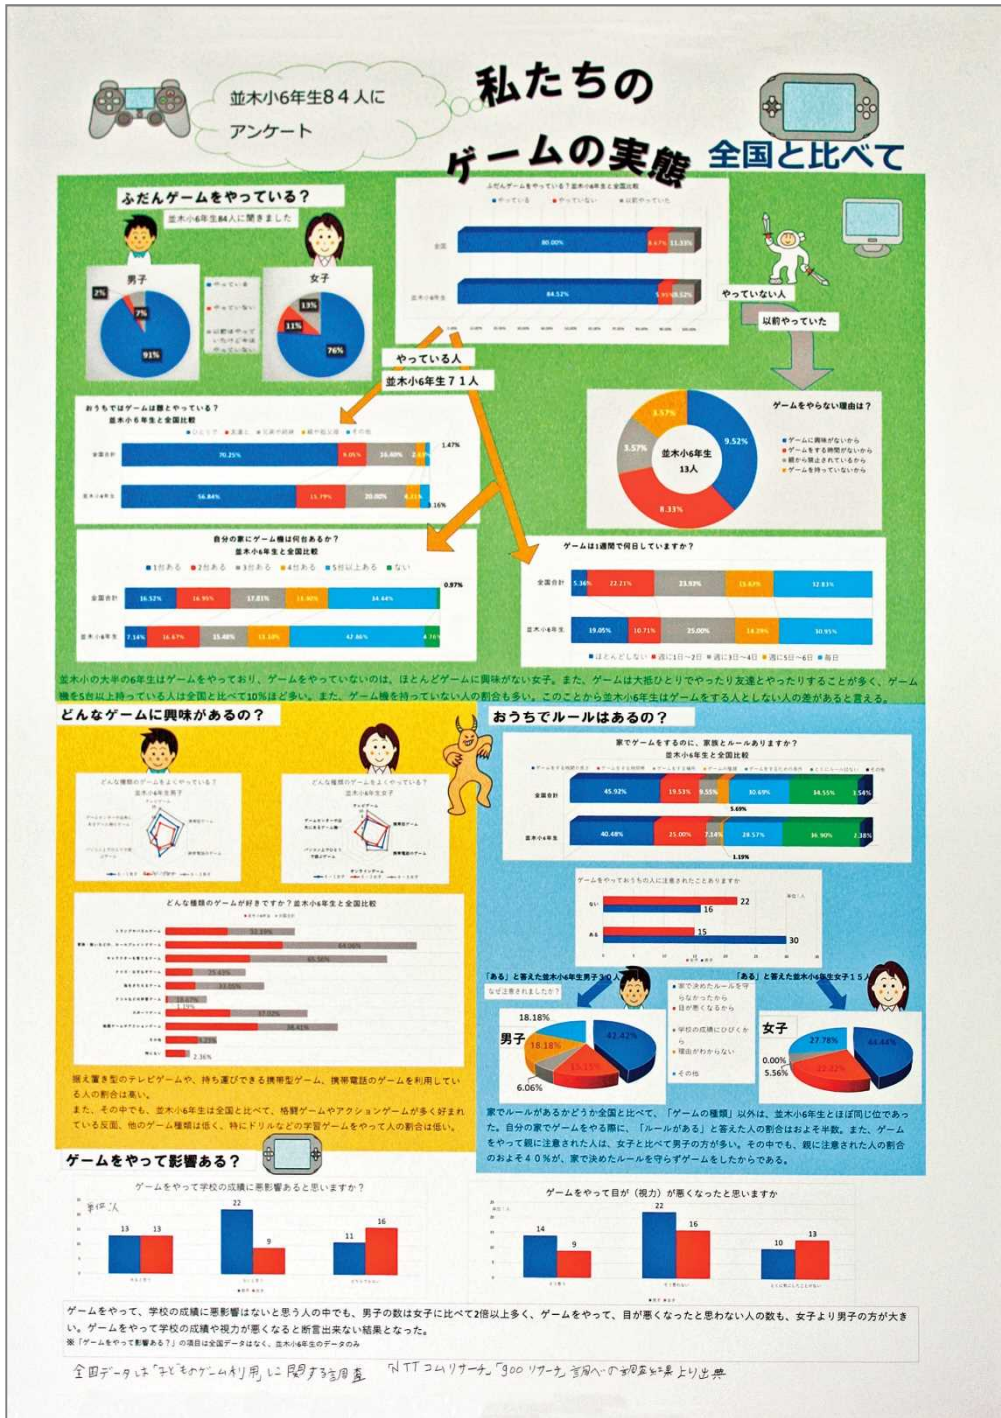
並木小6年生84人にアンケート

私たちのゲームの実態　全国と比べて

ふだんゲームをやっている？
並木小6年生84人に聞きました

男子
2%
7%
91%

女子
13%
11%
76%

●やっている
●やっていない
●以前はやっていたが今はやっていない

ふだんゲームをやっている？並木小6年生と全国比較
●やっている　●やっていない　●以前やっていた
全国
80.00%
8.67%
11.33%
並木小6年生
84.52%
5.95%
9.52%

やっていない人
以前やっていた

やっている人
並木小6年生71人

おうちではゲームは誰とやっている？
並木小6年生と全国比較
●ひとりで　●友達と　●兄弟や姉妹　●親や祖父母　●その他
全国合計
70.25%
9.05%
16.40%
1.47%
並木小6年生
56.84%
15.79%
20.00%
4.21%
.16%

ゲームをやらない理由は？
3.57%
9.52%
3.57%
並木小6年生
13人
8.33%
●ゲームに興味がないから
●ゲームをする時間がないから
●親から禁止されているから
●ゲームを持っていないから

自分の家にゲーム機は何台あるか？
並木小6年生と全国比較
●1台ある　●2台ある　●3台ある　●4台ある　●5台以上ある　●ない
全国合計
16.52%
16.95%
17.81%
13.40%
34.44%
0.97%
並木小6年生
7.14%
16.67%
15.48%
11.10%
42.86%
4.76%

ゲームは1週間で何日していますか？
全国合計
5.36%
22.21%
23.93%
15.67%
12.83%
並木小6年生
19.05%
10.71%
25.00%
14.29%
30.95%
●ほとんどしない　●週に1日～2日　●週に3日～4日　●週に5日～6日　●毎日

並木小の大半の6年生はゲームをやっており、ゲームをやっていないのは、ほとんどゲームに興味がない女子。また、ゲームは大抵ひとりでやったり友達とやったりすることが多く、ゲーム機を5台以上持っている人は全国と比べて10%ほど多い。また、ゲーム機を持っていない人の割合も多い。このことから並木小6年生はゲームをする人としない人の差があると言える。

どんなゲームに興味があるの？

どんな種類のゲームをよくやっている？
並木小6年生男子
どんな種類のゲームをよくやっている？
並木小6年生女子

どんな種類のゲームが好きですか？並木小6年生と全国比較
52.38%
64.06%
45.36%
25.63%
32.05%
18.67%
3.19%
37.02%
38.41%
5.26%
2.36%

据え置き型のテレビゲームや、持ち運びできる携帯型ゲーム、携帯電話のゲームを利用している人の割合は高い。
また、その中でも、並木小6年生は全国と比べて、格闘ゲームやアクションゲームが多く好まれている反面、他のゲーム種類は低く、特にドリルなどの学習ゲームをやってる人の割合は低い。

おうちでルールはあるの？

家でゲームをするのに、家族とルールありますか？
並木小6年生と全国比較
全国合計
45.92%
19.53%
9.55%
10.69%
14.55%
3.54%
5.69%
並木小6年生
40.48%
25.00%
7.14%
28.57%
16.90%
2.38%
1.19%

ゲームをやっておうちの人に注意されたことありますか
ない
22
16
ある
15
30

「ある」と答えた並木小6年生男子30人
なぜ注意されましたか？
18.18%
42.42%
男子
18.18%
15.15%
6.06%
●家で決めたルールを守らなかったから
●目が悪くなるから
●学校の成績にひびくから
●理由がわからない
●その他

「ある」と答えた並木小6年生女子15人
女子
27.78%
44.44%
0.00%
5.56%
22.22%

家でルールがあるかどうか全国と比べて、「ゲームの種類」以外は、並木小6年生とほぼ同じ位であった。自分の家でゲームをやる際に、「ルールがある」と答えた人の割合はおよそ半数。また、ゲームをやって親に注意された人は、女子と比べて男子の方が多い。その中でも、親に注意された人の割合のおよそ40%が、家で決めたルールを守らずゲームをしたからである。

ゲームをやって影響ある？

ゲームをやって学校の成績に悪影響あると思いますか？
単位：人
13
13
22
9
11
16

ゲームをやって目が（視力）が悪くなったと思いますか
14
9
22
16
10
13

ゲームをやって、学校の成績に悪影響はないと思う人の中でも、男子の数は女子に比べて2倍以上多く、ゲームをやって、目が悪くなったと思わない人の数も、女子より男子の方が大きい。ゲームをやって学校の成績や視力が悪くなると断言出来ない結果となった。
※「ゲームをやって影響ある？」の項目は全国データはなく、並木小6年生のデータのみ

全国データは「子どものゲーム利用」に関する調査　「NTTコムリサーチ」「goo リサーチ」会員への調査結果より出典